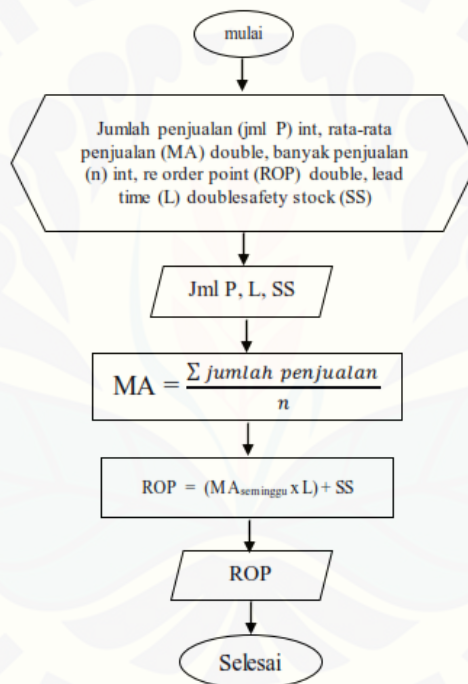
mulai

Jumlah penjualan (jml P) int, rata-rata penjualan (MA) double, banyak penjualan (n) int, re order point (ROP) double, lead time (L) doublesafety stock (SS)

Jml P, L, SS

$MA = \frac{\sum jumlah\ penjualan}{n}$

ROP = $(MA_{seminggu} \times L) + SS$

ROP

Selesai